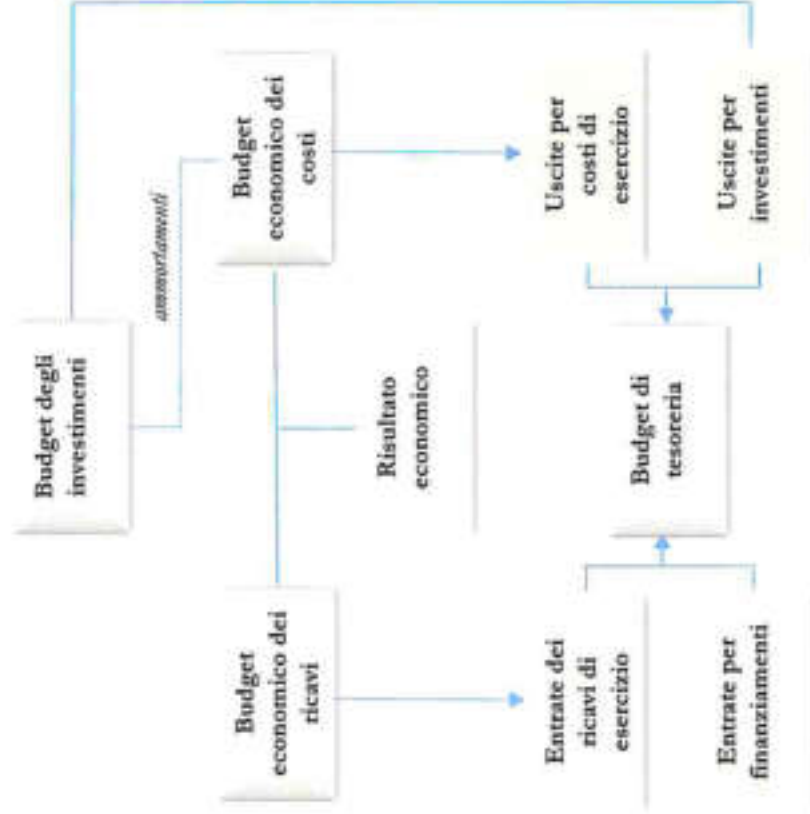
Budget degli investimenti

ammortamenti

Budget economico dei costi

Risultato economico

Budget economico dei ricavi

Uscite per costi di esercizio

Uscite per investimenti

Budget di tesoreria

Entrate dei ricavi di esercizio

Entrate per finanziamenti